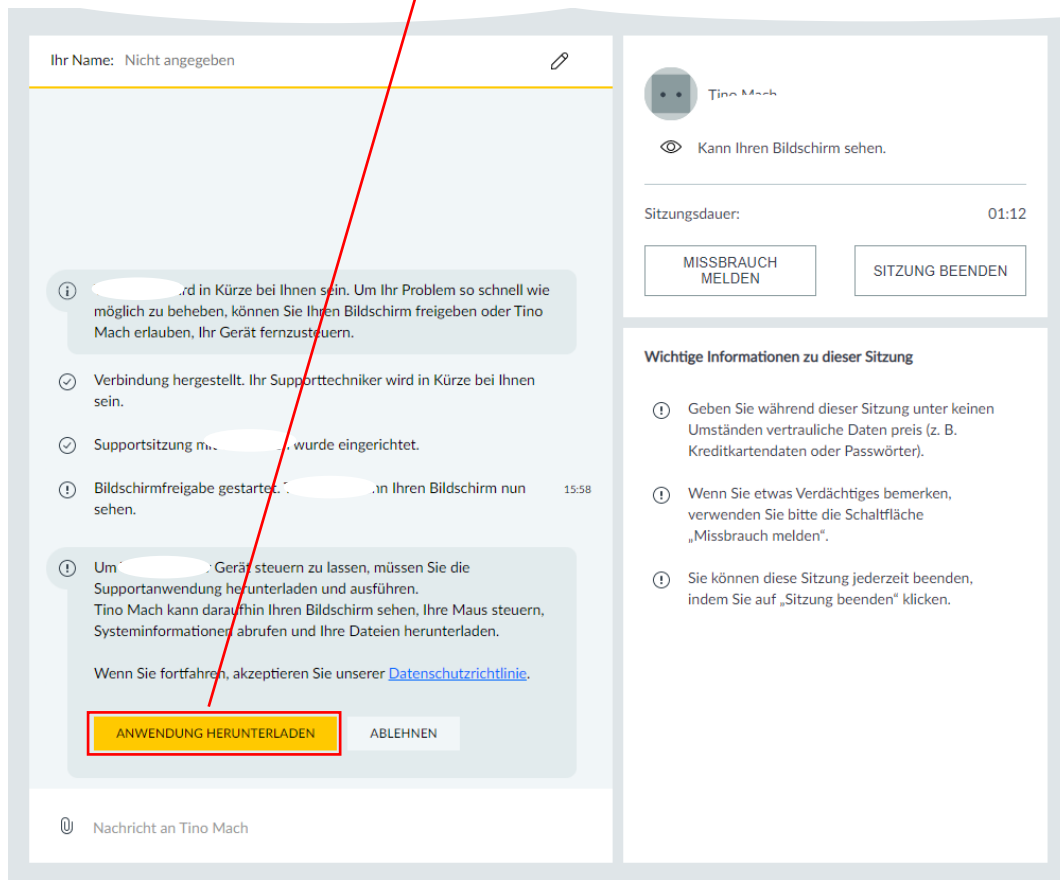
Ihr Name: Nicht angegeben

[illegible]rd in Kürze bei Ihnen sein. Um Ihr Problem so schnell wie möglich zu beheben, können Sie Ihren Bildschirm freigeben oder Tino Mach erlauben, Ihr Gerät fernzusteuern.

Verbindung hergestellt. Ihr Supporttechniker wird in Kürze bei Ihnen sein.

Supportsitzung m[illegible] wurde eingerichtet.

Bildschirmfreigabe gestartet. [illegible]n Ihren Bildschirm nun sehen. 15:58

Um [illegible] Gerät steuern zu lassen, müssen Sie die Supportanwendung herunterladen und ausführen.
Tino Mach kann daraufhin Ihren Bildschirm sehen, Ihre Maus steuern, Systeminformationen abrufen und Ihre Dateien herunterladen.

Wenn Sie fortfahren, akzeptieren Sie unserer Datenschutzrichtlinie.

ANWENDUNG HERUNTERLADEN

ABLEHNEN

Nachricht an Tino Mach

Tino Mach

Kann Ihren Bildschirm sehen.

Sitzungsdauer: 01:12

MISSBRAUCH MELDEN

SITZUNG BEENDEN

Wichtige Informationen zu dieser Sitzung

Geben Sie während dieser Sitzung unter keinen Umständen vertrauliche Daten preis (z. B. Kreditkartendaten oder Passwörter).

Wenn Sie etwas Verdächtiges bemerken, verwenden Sie bitte die Schaltfläche „Missbrauch melden“.

Sie können diese Sitzung jederzeit beenden, indem Sie auf „Sitzung beenden“ klicken.